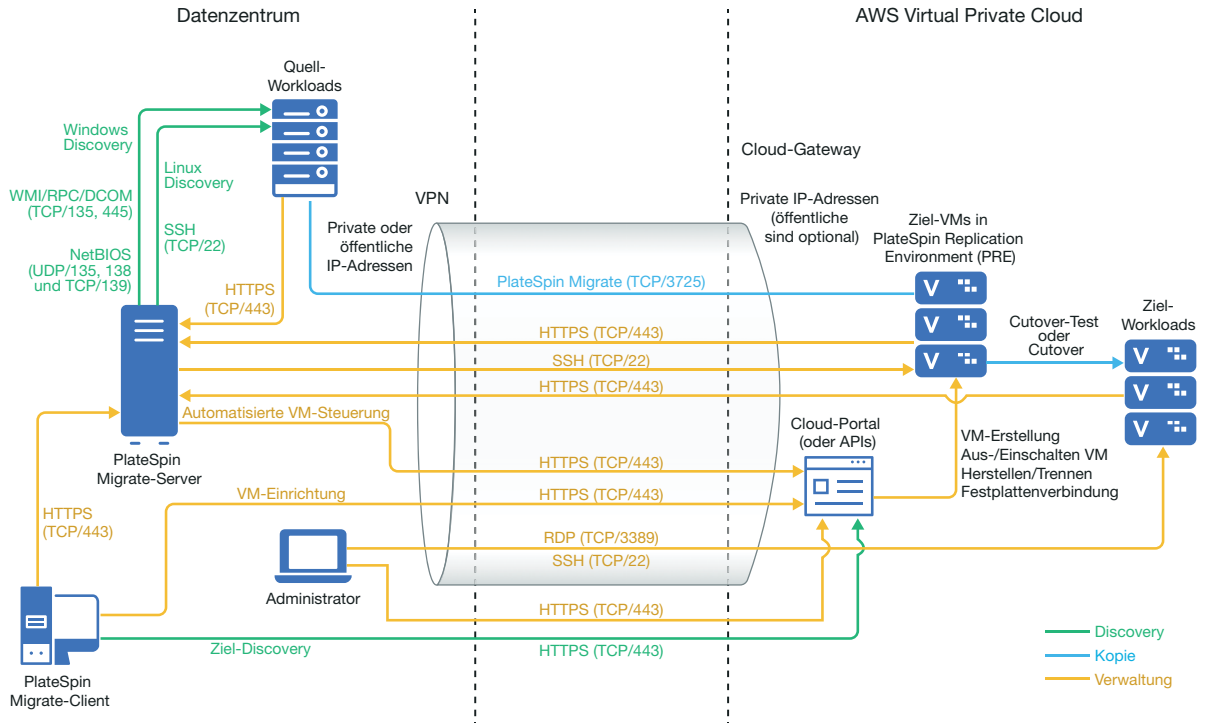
Datenzentrum

AWS Virtual Private Cloud

Quell-Workloads

Windows Discovery

Linux Discovery

WMI/RPC/DCOM (TCP/135, 445)

SSH (TCP/22)

NetBIOS (UDP/135, 138 und TCP/139)

HTTPS (TCP/443)

Cloud-Gateway

VPN

Private oder öffentliche IP-Adressen

Private IP-Adressen (öffentliche sind optional)

Ziel-VMs in PlateSpin Replication Environment (PRE)

PlateSpin Migrate (TCP/3725)

Ziel-Workloads

HTTPS (TCP/443)

Cutover-Test oder Cutover

SSH (TCP/22)

HTTPS (TCP/443)

Automatisierte VM-Steuerung

Cloud-Portal (oder APIs)

PlateSpin Migrate-Server

HTTPS (TCP/443)

VM-Erstellung Aus-/Einschalten VM Herstellen/Trennen Festplattenverbindung

VM-Einrichtung

HTTPS (TCP/443)

HTTPS (TCP/443)

RDP (TCP/3389)

SSH (TCP/22)

Administrator

HTTPS (TCP/443)

Discovery

Kopie

Ziel-Discovery

HTTPS (TCP/443)

Verwaltung

PlateSpin Migrate-Client